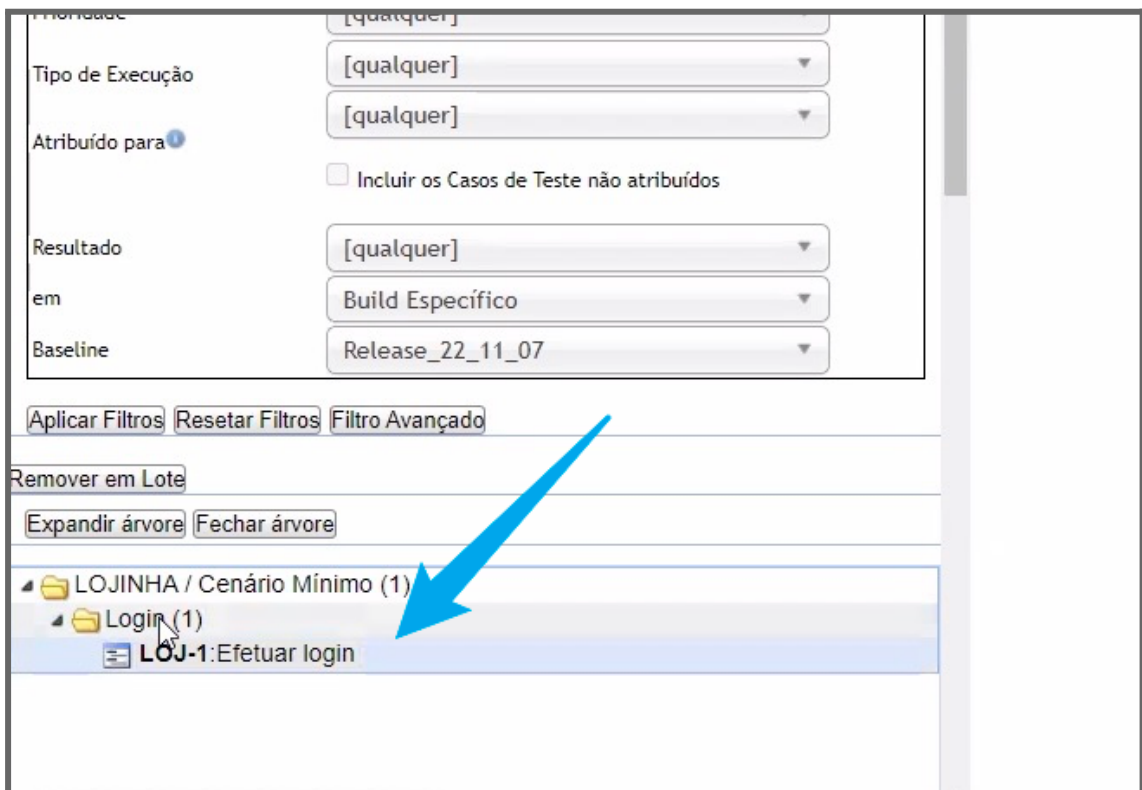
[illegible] [qualquer]

Tipo de Execução [qualquer]

Atribuído para [qualquer]

Incluir os Casos de Teste não atribuídos

Resultado [qualquer]

em Build Específico

Baseline Release_22_11_07

Aplicar Filtros Resetar Filtros Filtro Avançado

Remover em Lote

Expandir árvore Fechar árvore

LOJINHA / Cenário Mínimo (1)

Login (1)

LOJ-1:Efetuar login